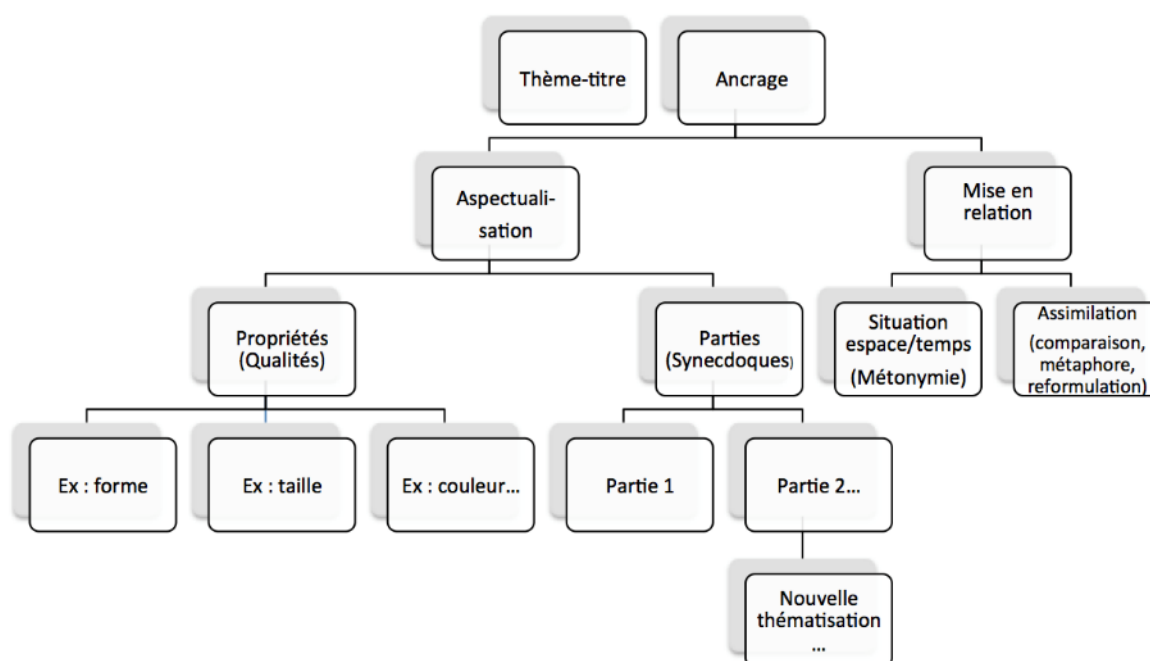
Thème-titre

Ancrage

Aspectualisation

Mise en relation

Propriétés (Qualités)

Parties (Synecdoques)

Situation espace/temps (Métonymie)

Assimilation (comparaison, métaphore, reformulation)

Ex : forme

Ex : taille

Ex : couleur…

Partie 1

Partie 2…

Nouvelle thématisation …